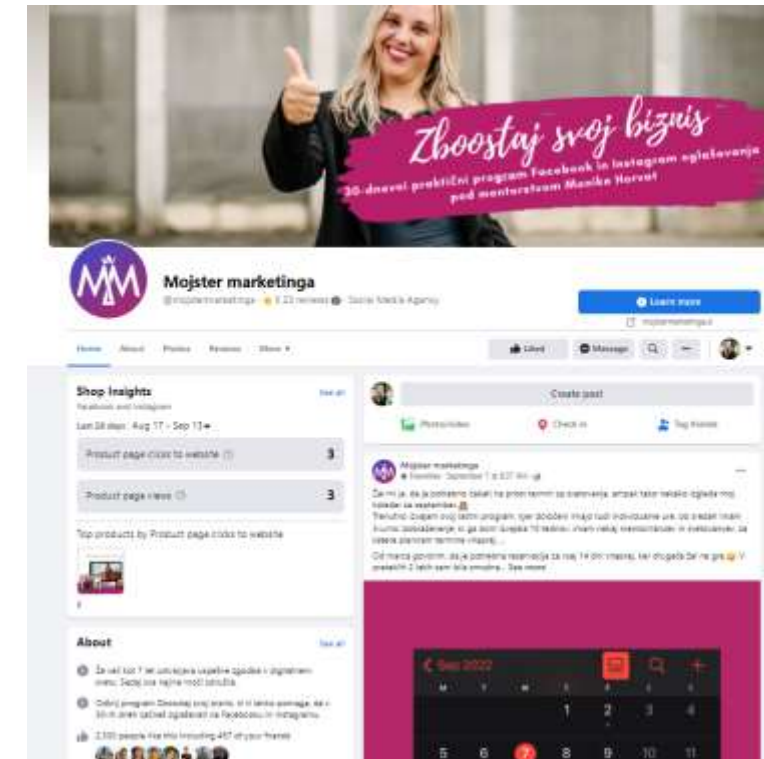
Zboostaj svoj biznis
30-dnevni praktični program Facebook in Instagram oglaševanja pod mentorstvom Monike Horvat

Mojster marketinga
@mojstermarketinga · ★ 5 (23 reviews) · Social Media Agency

Learn more
mojstermarketinga.si

Home About Photos Reviews More ▾

Liked Message

Shop Insights
Facebook and Instagram
See all
Last 28 days: Aug 17 - Sep 13 ▾
Product page clicks to website 3
Product page views 3
Top products by Product page clicks to website
3

About
See all
Že več kot 7 let ustvarjava uspešne zgodbe v digitalnem svetu. Sejaj svoj najmočnejši ...
Odkrij program Zboostaj svoj biznis, ki ti lahko pomaga, da v 30-ih dneh začneš oglaševati na Facebooku in Instagramu.
2,300 people like this including 457 of your friends

Create post
Photo/video Check in Tag friends

Mojster marketinga
September 7 at 8:37 AM ·
Žal mi je, da je potrebno čakati na prosti termin za svetovanje, ampak tako nekako izgleda moj koledar za september.
Trenutno izvajam svoj lastni program, kjer določeni imajo tudi individualne ure, ob srednje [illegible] ... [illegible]
Od marca govorim, da je potrebna rezervacija za vsaj 14 dni vnaprej, ker drugače žal ne gre. V preteklih 2 letih sem bila omejena... See more

Sep 2022
M T W T F S S
1 2 3 4
5 6 7 8 9 10 11